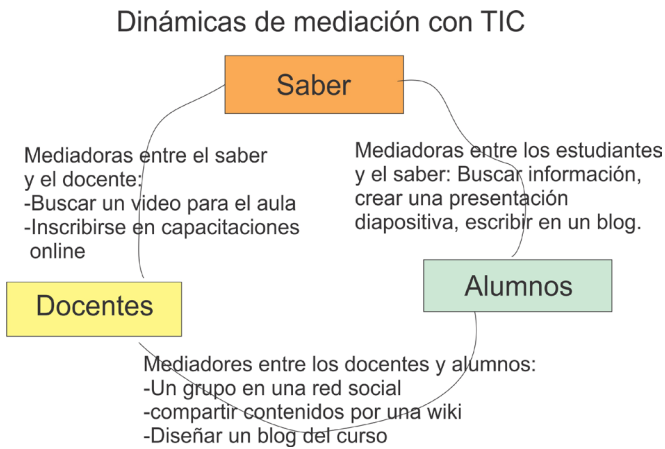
Dinámicas de mediación con TIC

Saber

Mediadoras entre el saber y el docente:
-Buscar un video para el aula
-Inscribirse en capacitaciones online

Mediadoras entre los estudiantes y el saber: Buscar información, crear una presentación diapositiva, escribir en un blog.

Docentes

Alumnos

Mediadores entre los docentes y alumnos:
-Un grupo en una red social
-compartir contenidos por una wiki
-Diseñar un blog del curso